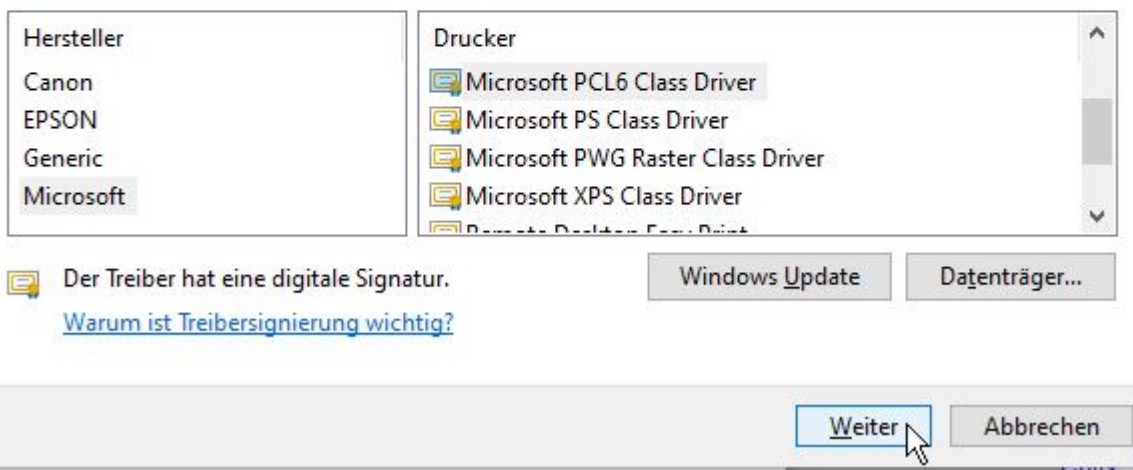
Hersteller

Canon

EPSON

Generic

Microsoft

Drucker

Microsoft PCL6 Class Driver

Microsoft PS Class Driver

Microsoft PWG Raster Class Driver

Microsoft XPS Class Driver

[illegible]

Der Treiber hat eine digitale Signatur.

Warum ist Treibersignierung wichtig?

Windows Update

Datenträger...

Weiter

Abbrechen